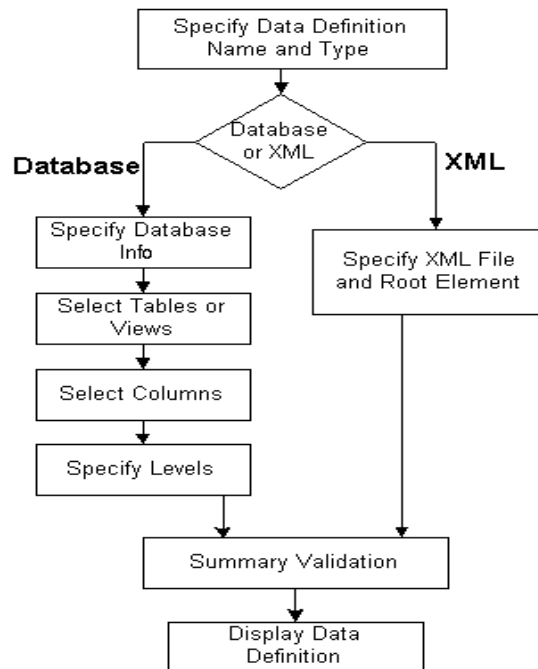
Specify Data Definition Name and Type

Database or XML

Database

XML

Specify Database Info

Select Tables or Views

Select Columns

Specify Levels

Specify XML File and Root Element

Summary Validation

Display Data Definition